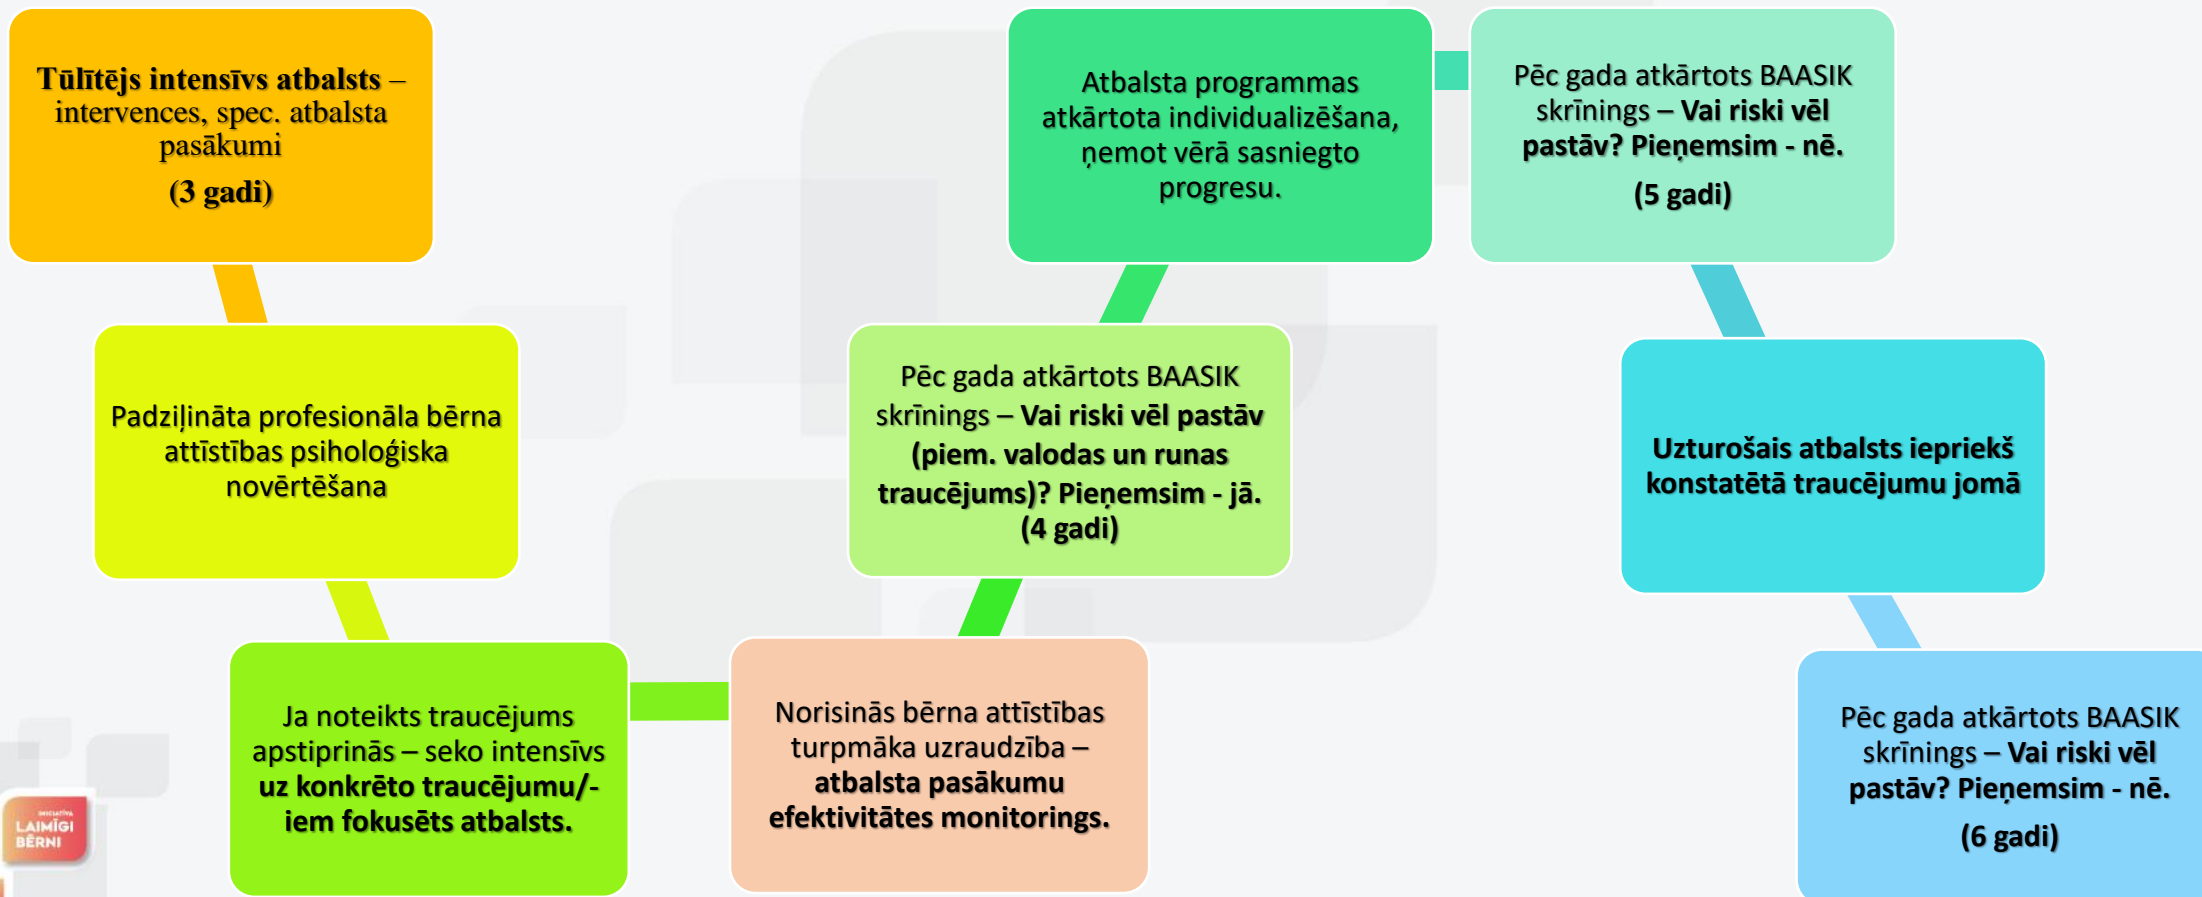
**Tūlītējs intensīvs atbalsts** – intervences, spec. atbalsta pasākumi
**(3 gadi)**

Padziļināta profesionāla bērna attīstības psiholoģiska novērtēšana

Ja noteikts traucējums apstiprinās – seko intensīvs **uz konkrēto traucējumu/-iem fokusēts atbalsts.**

Norisinās bērna attīstības turpmāka uzraudzība – **atbalsta pasākumu efektivitātes monitorings.**

Pēc gada atkārtots BAASIK skrīnings – **Vai riski vēl pastāv (piem. valodas un runas traucējums)? Pieņemsim - jā. (4 gadi)**

Atbalsta programmas atkārtota individualizēšana, ņemot vērā sasniegto progresu.

Pēc gada atkārtots BAASIK skrīnings – **Vai riski vēl pastāv? Pieņemsim - nē.**
**(5 gadi)**

**Uzturošais atbalsts iepriekš konstatētā traucējumu jomā**

Pēc gada atkārtots BAASIK skrīnings – **Vai riski vēl pastāv? Pieņemsim - nē.**
**(6 gadi)**

INICIATĪVA LAIMĪGI BĒRNI